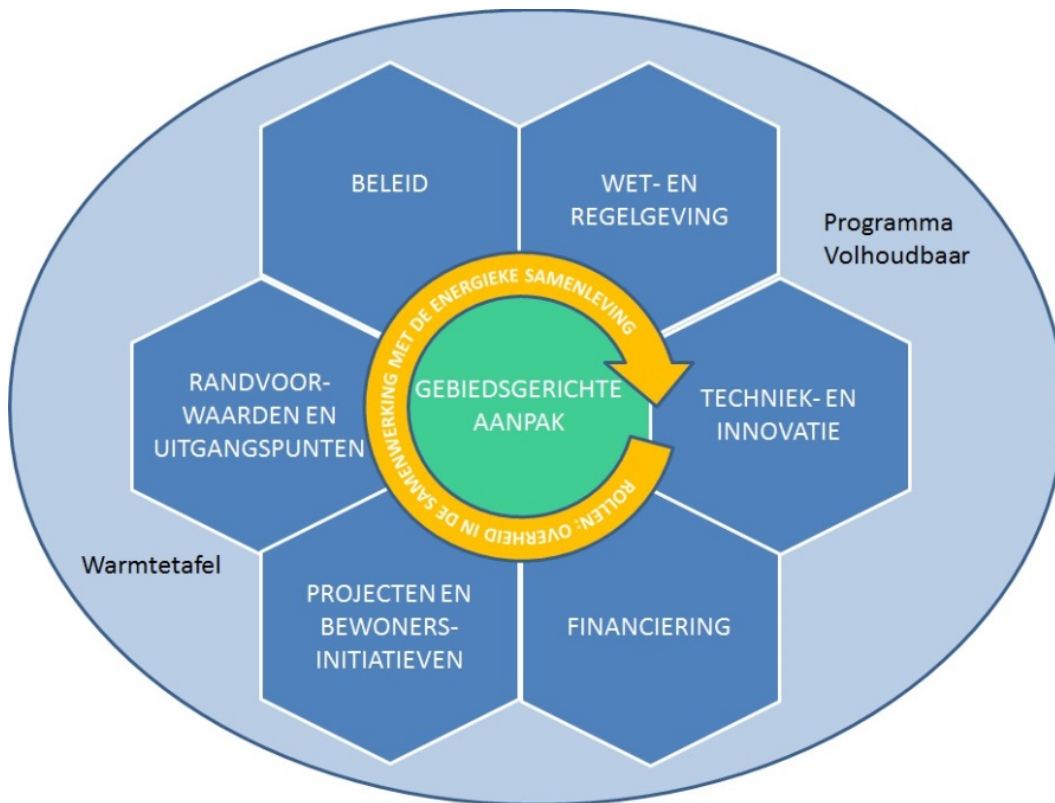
BELEID

WET- EN REGELGEVING

Programma Volhoudbaar

RANDVOORWAARDEN EN UITGANGSPUNTEN

ROLLEN: OVERHEID IN DE SAMENWERKING MET DE ENERGIEKE SAMENLEVING

GEBIEDSGERICHTE AANPAK

TECHNIEK- EN INNOVATIE

Warmtetafel

PROJECTEN EN BEWONERS-INITIATIEVEN

FINANCIERING